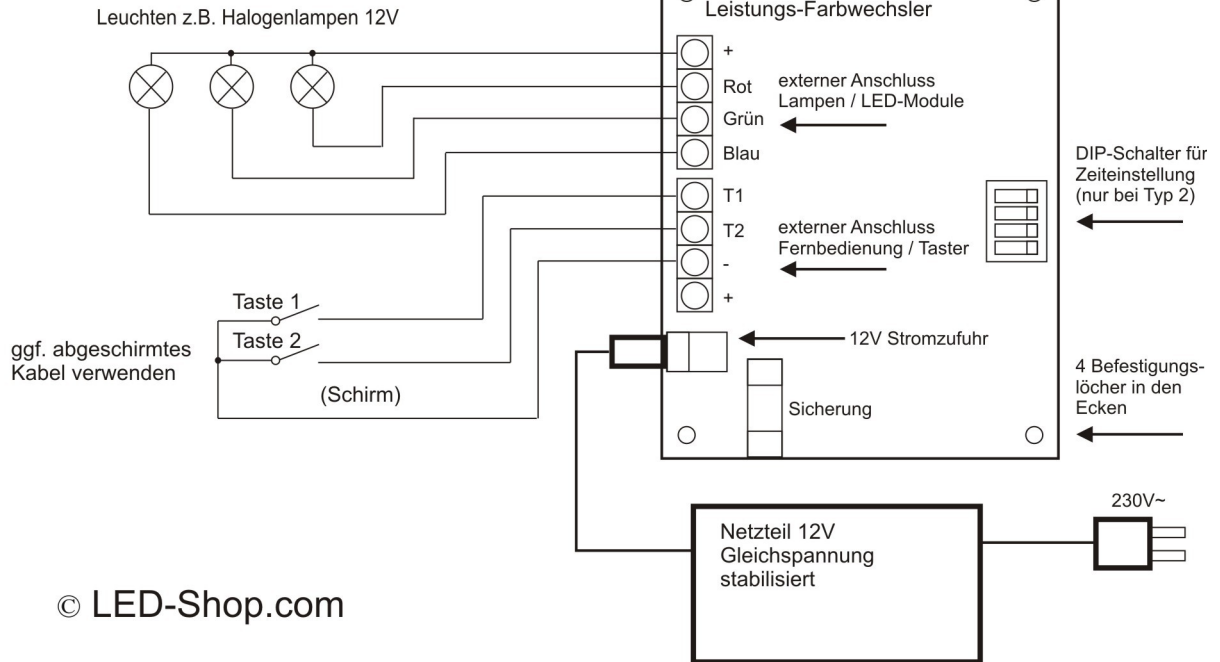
Leuchten z.B. Halogenlampen 12V

Leistungs-Farbwechsler

+
Rot
Grün
Blau
T1
T2
-
+

externer Anschluss
Lampen / LED-Module

externer Anschluss
Fernbedienung / Taster

DIP-Schalter für
Zeiteinstellung
(nur bei Typ 2)

Taste 1
Taste 2

ggf. abgeschirmtes
Kabel verwenden

(Schirm)

12V Stromzufuhr

Sicherung

4 Befestigungs-
löcher in den
Ecken

230V~

Netzteil 12V
Gleichspannung
stabilisiert

© LED-Shop.com